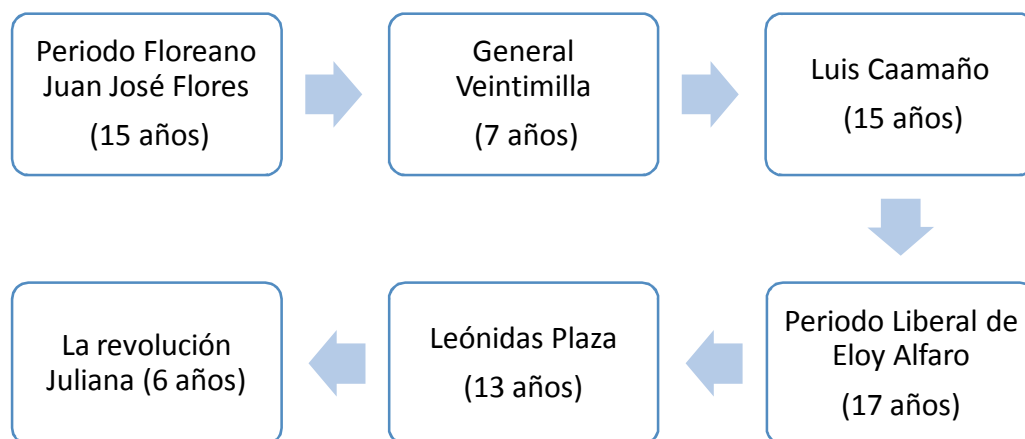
Periodo Floreano Juan José Flores

(15 años)

General Veintimilla

(7 años)

Luis Caamaño

(15 años)

Periodo Liberal de Eloy Alfaro

(17 años)

Leónidas Plaza

(13 años)

La revolución Juliana (6 años)